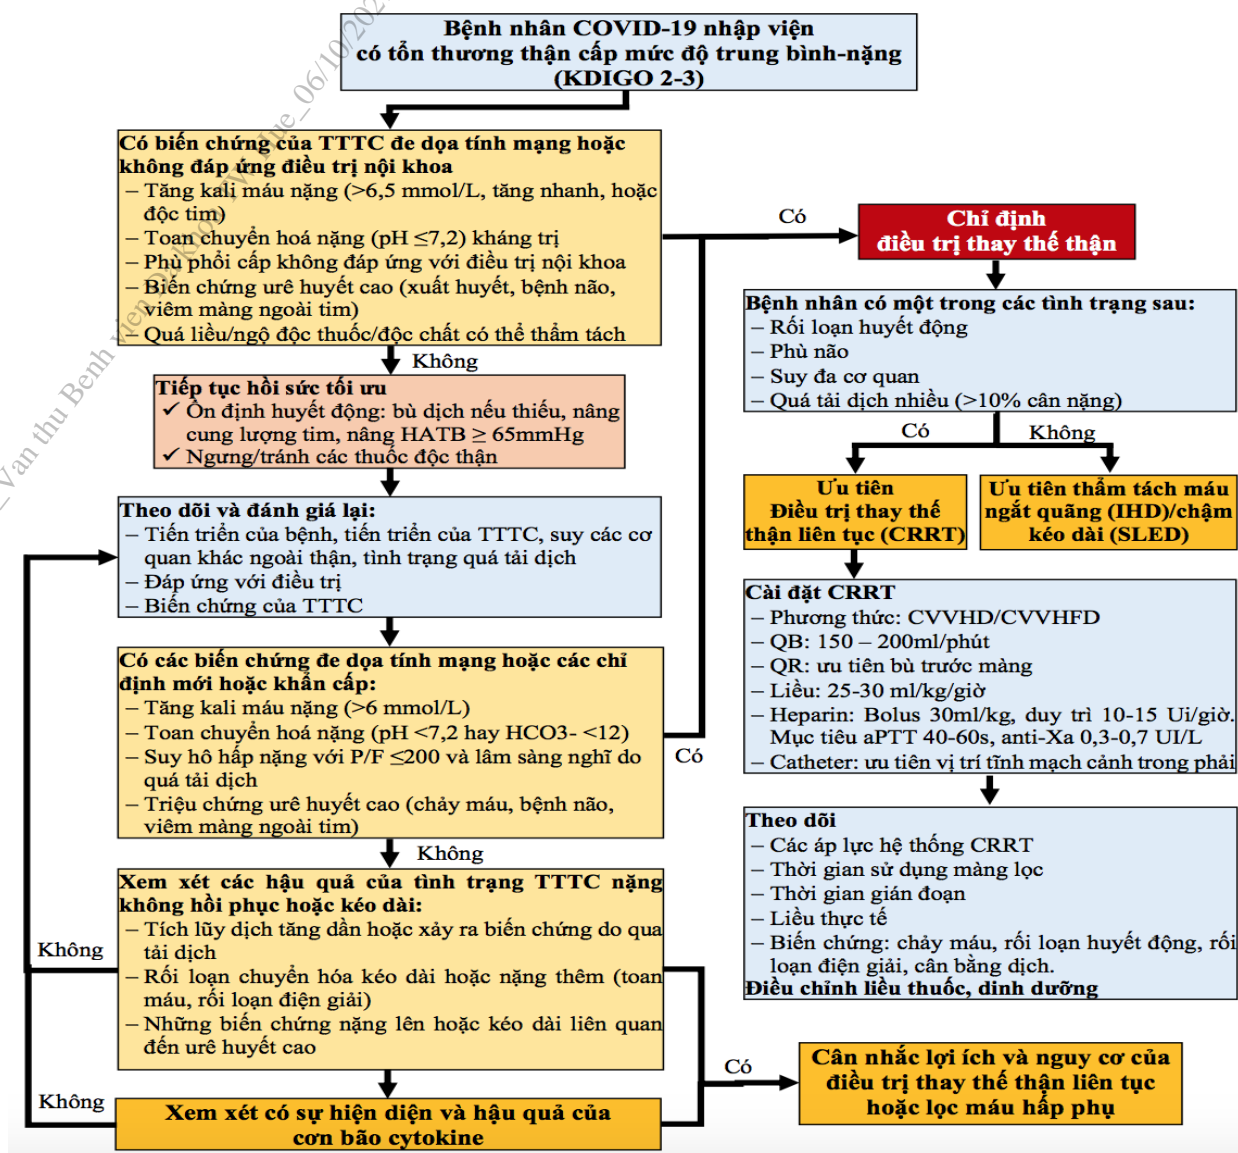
Bệnh nhân COVID-19 nhập viện có tổn thương thận cấp mức độ trung bình-nặng (KDIGO 2-3)

Có biến chứng của TTTC đe dọa tính mạng hoặc không đáp ứng điều trị nội khoa
– Tăng kali máu nặng (>6,5 mmol/L, tăng nhanh, hoặc độc tim)
– Toan chuyển hoá nặng (pH ≤7,2) kháng trị
– Phù phổi cấp không đáp ứng với điều trị nội khoa
– Biến chứng urê huyết cao (xuất huyết, bệnh não, viêm màng ngoài tim)
– Quá liều/ngộ độc thuốc/độc chất có thể thẩm tách

Có

Chỉ định điều trị thay thế thận

Không

Tiếp tục hồi sức tối ưu
✓ Ổn định huyết động: bù dịch nếu thiếu, nâng cung lượng tim, nâng HATB ≥ 65mmHg
✓ Ngưng/tránh các thuốc độc thận

Bệnh nhân có một trong các tình trạng sau:
– Rối loạn huyết động
– Phù não
– Suy đa cơ quan
– Quá tải dịch nhiều (>10% cân nặng)

Có

Không

Ưu tiên Điều trị thay thế thận liên tục (CRRT)

Ưu tiên thẩm tách máu ngắt quãng (IHD)/chậm kéo dài (SLED)

Theo dõi và đánh giá lại:
– Tiến triển của bệnh, tiến triển của TTTC, suy các cơ quan khác ngoài thận, tình trạng quá tải dịch
– Đáp ứng với điều trị
– Biến chứng của TTTC

Cài đặt CRRT
– Phương thức: CVVHD/CVVHFD
– QB: 150 – 200ml/phút
– QR: ưu tiên bù trước màng
– Liều: 25-30 ml/kg/giờ
– Heparin: Bolus 30ml/kg, duy trì 10-15 Ui/giờ. Mục tiêu aPTT 40-60s, anti-Xa 0,3-0,7 UI/L
– Catheter: ưu tiên vị trí tĩnh mạch cảnh trong phải

Có các biến chứng đe dọa tính mạng hoặc các chỉ định mới hoặc khẩn cấp:
– Tăng kali máu nặng (>6 mmol/L)
– Toan chuyển hoá nặng (pH <7,2 hay HCO3- <12)
– Suy hô hấp nặng với P/F ≤200 và lâm sàng nghĩ do quá tải dịch
– Triệu chứng urê huyết cao (chảy máu, bệnh não, viêm màng ngoài tim)

Có

Theo dõi
– Các áp lực hệ thống CRRT
– Thời gian sử dụng màng lọc
– Thời gian gián đoạn
– Liều thực tế
– Biến chứng: chảy máu, rối loạn huyết động, rối loạn điện giải, cân bằng dịch.
Điều chỉnh liều thuốc, dinh dưỡng

Không

Xem xét các hậu quả của tình trạng TTTC nặng không hồi phục hoặc kéo dài:
– Tích lũy dịch tăng dần hoặc xảy ra biến chứng do quá tải dịch
– Rối loạn chuyển hóa kéo dài hoặc nặng thêm (toan máu, rối loạn điện giải)
– Những biến chứng nặng lên hoặc kéo dài liên quan đến urê huyết cao

Không

Có

Cân nhắc lợi ích và nguy cơ của điều trị thay thế thận liên tục hoặc lọc máu hấp phụ

Không

Xem xét có sự hiện diện và hậu quả của cơn bão cytokine